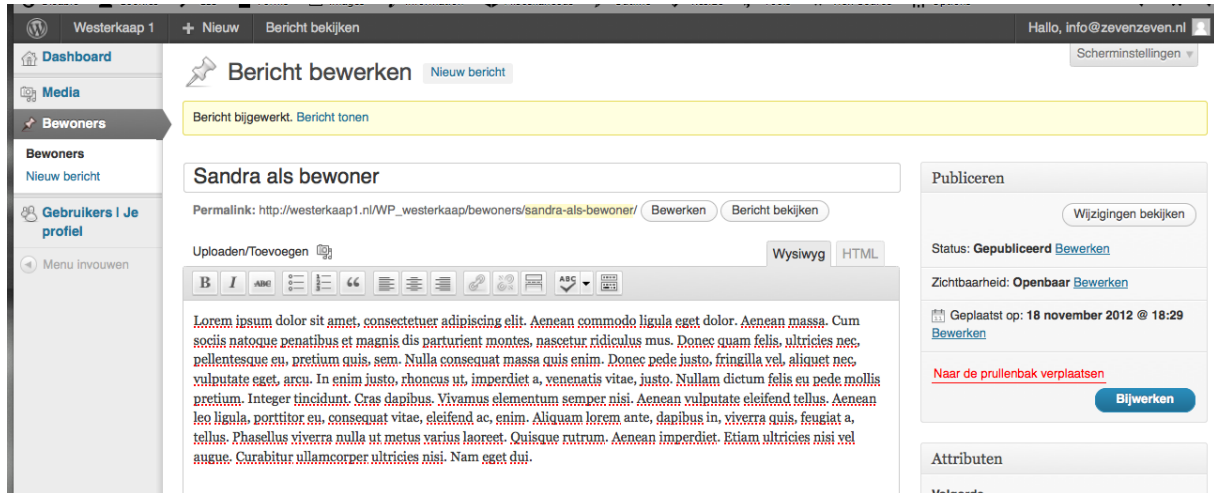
Westerkaap 1 + Nieuw Bericht bekijken Hallo, info@zevenzeven.nl

Schermminstellingen

Dashboard

Media

Bewoners

Bewoners

Nieuw bericht

Gebruikers | Je profiel

Menu invouwen

Bericht bewerken Nieuw bericht

Bericht bijgewerkt. Bericht tonen

Sandra als bewoner

Permalink: http://westerkaap1.nl/WP_westerkaap/bewoners/sandra-als-bewoner/ Bewerken Bericht bekijken

Uploaden/Toevoegen

Wysiwyg HTML

B I

Lorem ipsum dolor sit amet, consectetuer adipiscing elit. Aenean commodo ligula eget dolor. Aenean massa. Cum sociis natoque penatibus et magnis dis parturient montes, nascetur ridiculus mus. Donec quam felis, ultricies nec, pellentesque eu, pretium quis, sem. Nulla consequat massa quis enim. Donec pede justo, fringilla vel, aliquet nec, vulputate eget, arcu. In enim justo, rhoncus ut, imperdiet a, venenatis vitae, justo. Nullam dictum felis eu pede mollis pretium. Integer tincidunt. Cras dapibus. Vivamus elementum semper nisi. Aenean vulputate eleifend tellus. Aenean leo ligula, porttitor eu, consequat vitae, eleifend ac, enim. Aliquam lorem ante, dapibus in, viverra quis, feugiat a, tellus. Phasellus viverra nulla ut metus varius laoreet. Quisque rutrum. Aenean imperdiet. Etiam ultricies nisi vel augue. Curabitur ullamcorper ultricies nisi. Nam eget dui.

Publiceren

Wijzigingen bekijken

Status: Gepubliceerd Bewerken

Zichtbaarheid: Openbaar Bewerken

Geplaatst op: 18 november 2012 @ 18:29 Bewerken

Naar de prullenbak verplaatsen

Bijwerken

Attributen